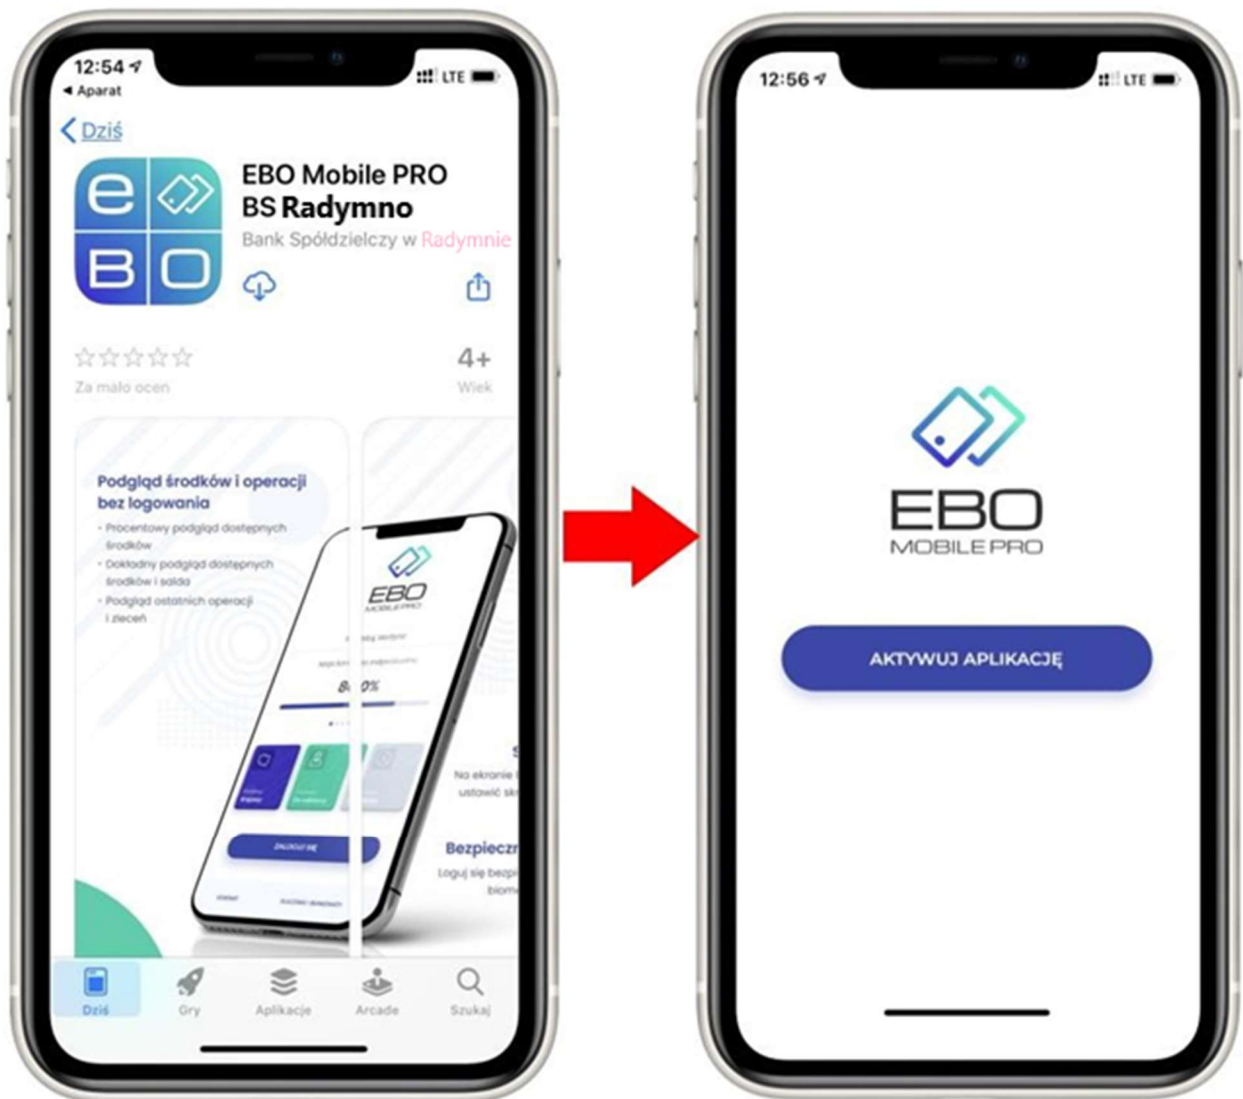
12:54
◂ Aparat
LTE

< Dziś

EBO Mobile PRO BS Radymno
Bank Spółdzielczy w Radymnie

4+
Wiek
Za mało ocen

Podgląd środków i operacji bez logowania
• Procentowy podgląd dostępnych środków
• Dokładny podgląd dostępnych środków i salda
• Podgląd ostatnich operacji i zleceń

EBO MOBILE PRO
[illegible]
8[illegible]0%
ZALOGUJ SIĘ

Na ekranie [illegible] ustawić sk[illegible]
Bezpieczn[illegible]
Loguj się bezp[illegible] biom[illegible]

Dziś
Gry
Aplikacje
Arcade
Szukaj

12:56
LTE

EBO
MOBILE PRO

AKTYWUJ APLIKACJĘ